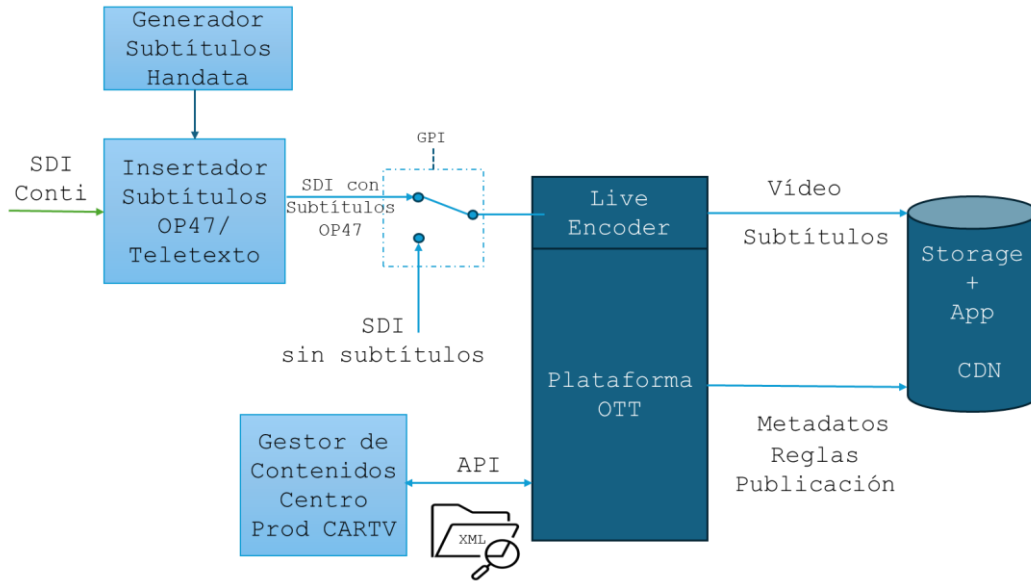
Generador Subtítulos Handata

SDI Conti

Insertador Subtítulos OP47/ Teletexto

GPI

SDI con Subtítulos OP47

SDI sin subtítulos

Live Encoder

Plataforma OTT

Vídeo

Subtítulos

Storage + App

CDN

Metadatos Reglas Publicación

Gestor de Contenidos Centro Prod CARTV

API

XML